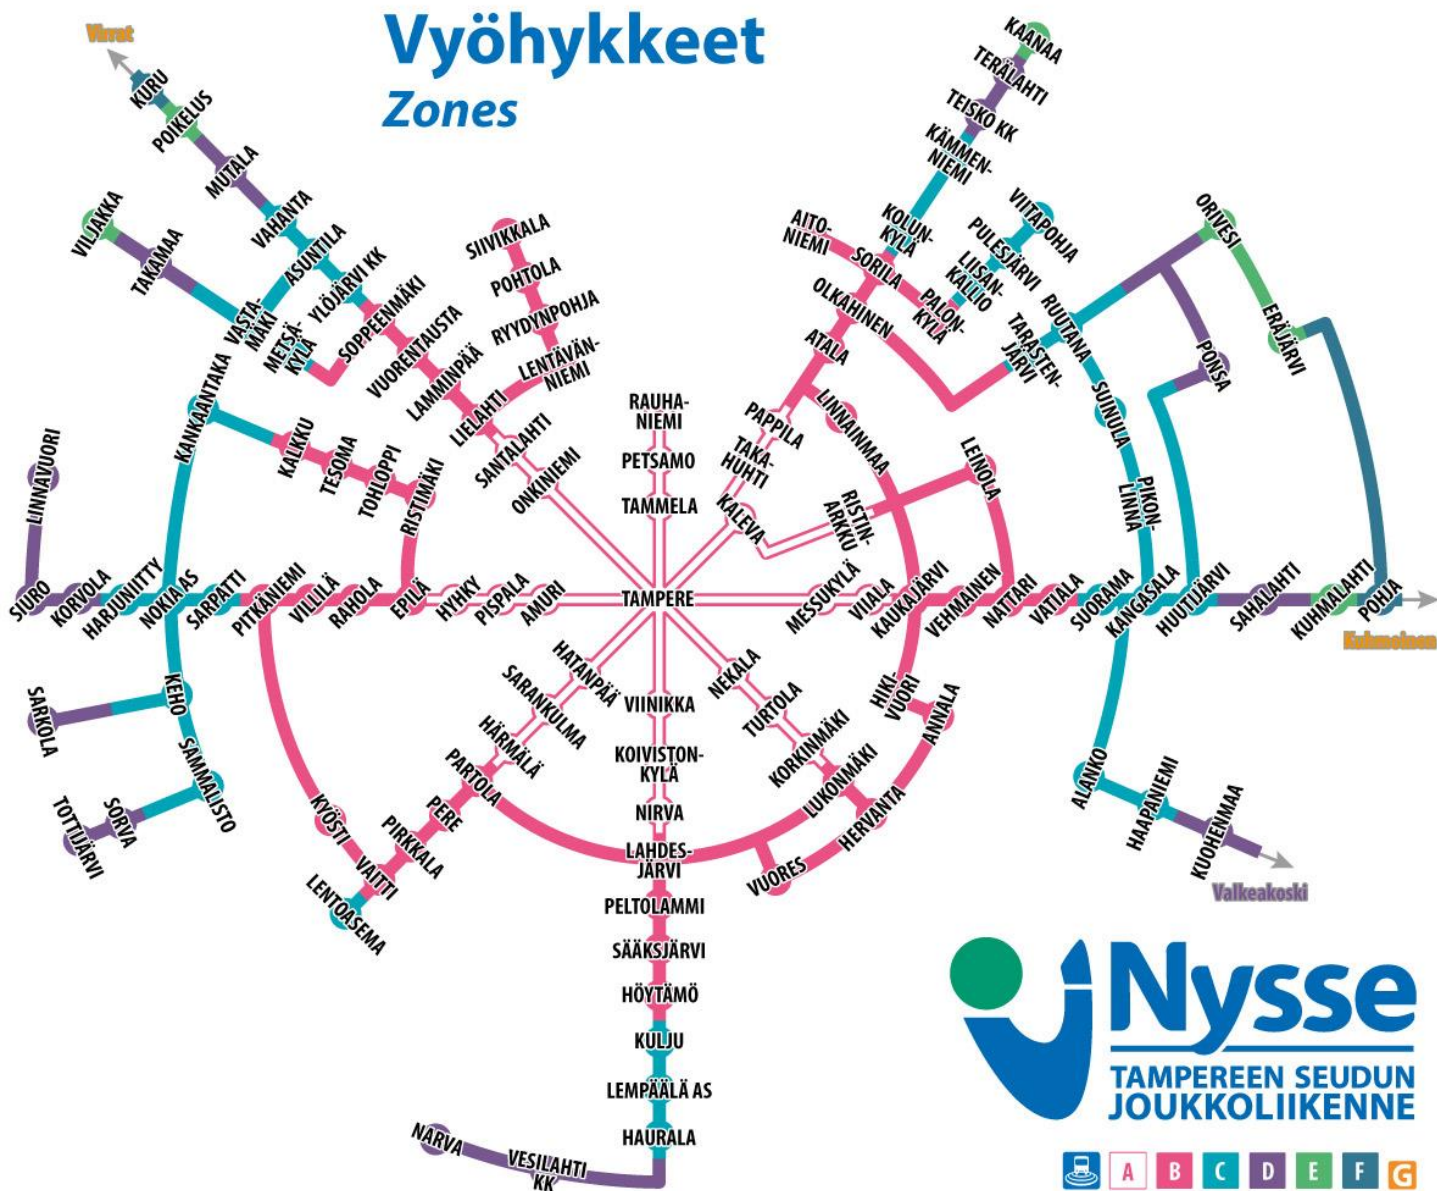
Vyöhykkeet
Zones

Virrat
KURU
POIKELUS
MUTALA
VAHANTA
ASUNTILA
YLÖJÄRVI KK
VILJAKKA
TAKAMAA
VASTAMÄKI
METSÄKYLÄ
SOPPEENMÄKI
VUORENTAUSTA
LAMMINPÄÄ
LIELAHTI
SANTALAHTI
ONKINIEMI
SIIVIKKALA
POHTOLA
RYYDYNPOHJA
LENTÄVÄNNIEMI
KANKAANTAKA
KALKKU
TESOMA
TOHLOPPI
RISTIMÄKI
LINNAVUORI
SIURO
KORVOLA
HARJUNIITTY
NOKIA AS
SARPATTI
PITKÄNIEMI
VILLILÄ
RAHOLA
EPILÄ
HYHKY
PISPALA
AMURI
RAUHANIEMI
PETSAMO
TAMMELA
TAMPERE
HATANPÄÄ
SARANKULMA
HÄRMÄLÄ
PARTOLA
PERE
PIRKKALA
VAITTI
LENTOASEMA
KYÖSTI
VIINIKKA
KOIVISTONKYLÄ
NIRVA
LAHDESJÄRVI
PELTOLAMMI
SÄÄKSJÄRVI
HÖYTÄMÖ
KULJU
LEMPÄÄLÄ AS
HAURALA
NARVA
VESILAHTI KK
KEHO
SARKOLA
SAMMALISTO
SORVA
TOTTIJÄRVI
NEKALA
TURTOLA
KORKINMÄKI
LUKONMÄKI
HERVANTA
VUORES
HIKIVUORI
ANNALA
TAKAHUHTI
KALEVA
PAPPILA
ATALA
LINNAINMAA
RISTINARKKU
MESSUKYLÄ
VIIALA
KAUKAJÄRVI
VEHMAINEN
NATTARI
LEINOLA
AITONIEMI
SORILA
OLKAHINEN
KOLUNKYLÄ
PALONKYLÄ
LIISANKALLIO
PULESJÄRVI
VIITAPOHJA
TARASTENJÄRVI
KAANAA
TERÄLAHTI
TEISKO KK
KÄMMENNIEMI
RUUTANA
SUINULA
PIKONLINNA
ORIVESI
ERÄJÄRVI
PONSA
VATIALA
SUORAMA
KANGASALA
HUUTIJÄRVI
SAHALAHTI
KUHMALAHTI
POHJA
Kuhmoinen
ALANKO
HAAPANIEMI
KUOHENMAA
Valkeakoski

Nysse
TAMPEREEN SEUDUN JOUKKOLIIKENNE
A B C D E F G